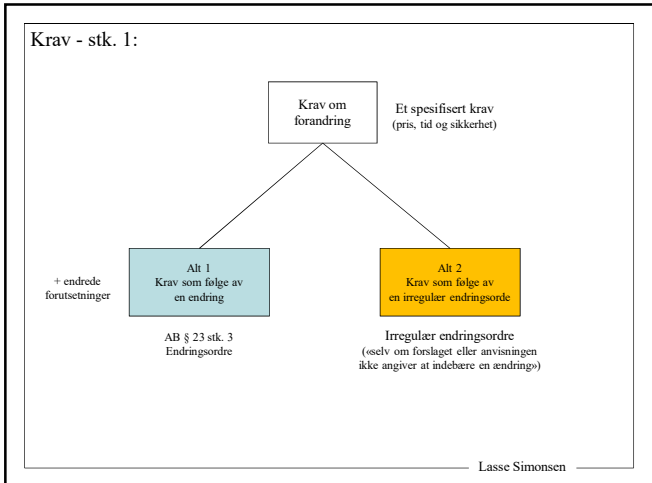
Krav - stk. 1:

Krav om forandring

Et spesifisert krav
(pris, tid og sikkerhet)

+ endrede forutsetninger

Alt 1
Krav som følge av en endring

Alt 2
Krav som følge av en irregulær endringsorde

AB § 23 stk. 3
Endringsordre

Irregulær endringsordre
(«selv om forslaget eller anvisningen ikke angiver at indebære en ændring»)

Lasse Simonsen